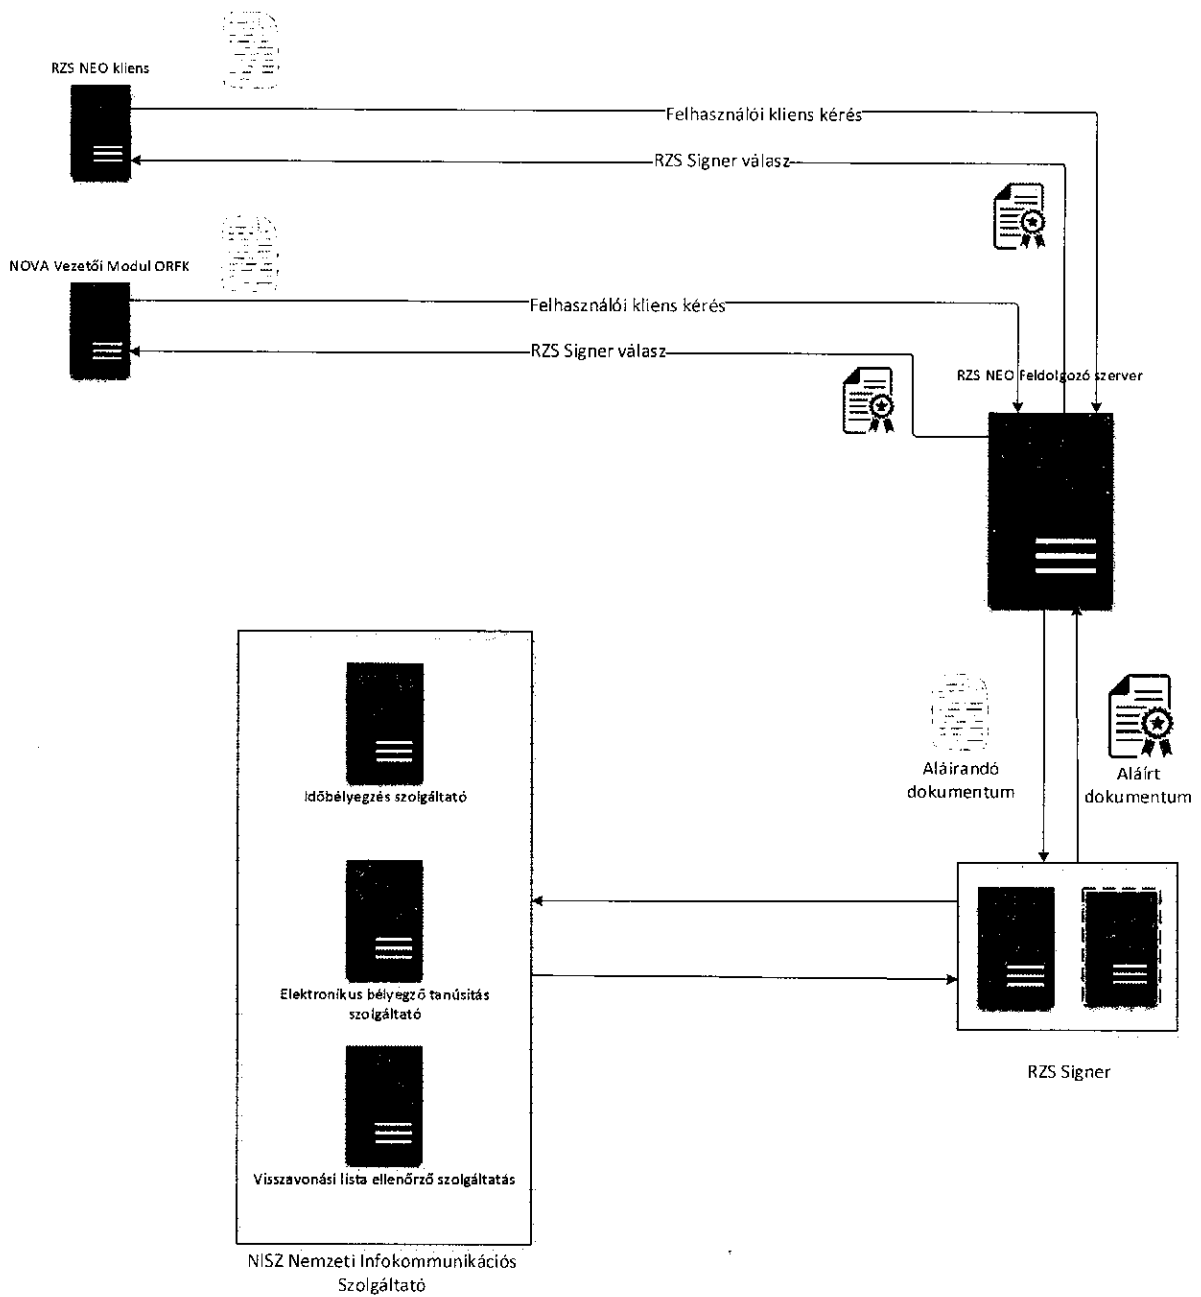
RZS NEO kliens

Felhasználói kliens kérés

RZS Signer válasz

NOVA Vezetői Modul ORFK

Felhasználói kliens kérés

RZS Signer válasz

RZS NEO Feldolgozó szerver

Aláirandó dokumentum

Aláírt dokumentum

Időbélyegzés szolgáltató

Elektronikus bélyegző tanúsítás szolgáltató

Visszavonási lista ellenőrző szolgáltatás

NISZ Nemzeti Infokommunikációs Szolgáltató

RZS Signer